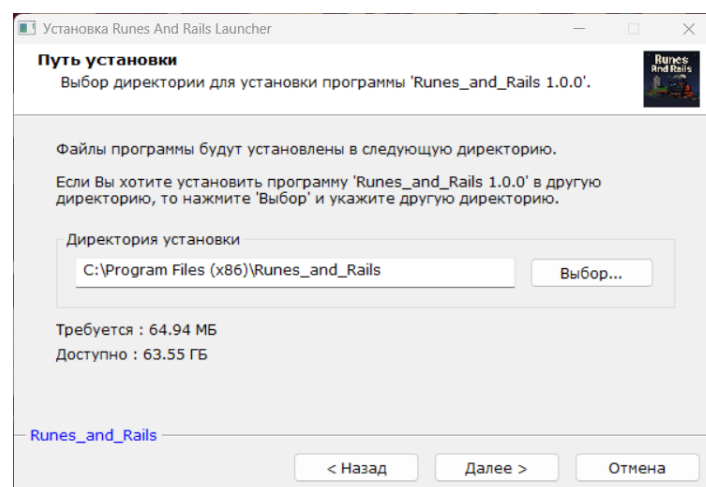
Установка Runes And Rails Launcher

Путь установки
Выбор директории для установки программы 'Runes_and_Rails 1.0.0'.

Runes And Rails

Файлы программы будут установлены в следующую директорию.

Если Вы хотите установить программу 'Runes_and_Rails 1.0.0' в другую директорию, то нажмите 'Выбор' и укажите другую директорию.

Директория установки
C:\Program Files (x86)\Runes_and_Rails
Выбор...

Требуется : 64.94 МБ
Доступно : 63.55 ГБ

Runes_and_Rails

< Назад
Далее >
Отмена